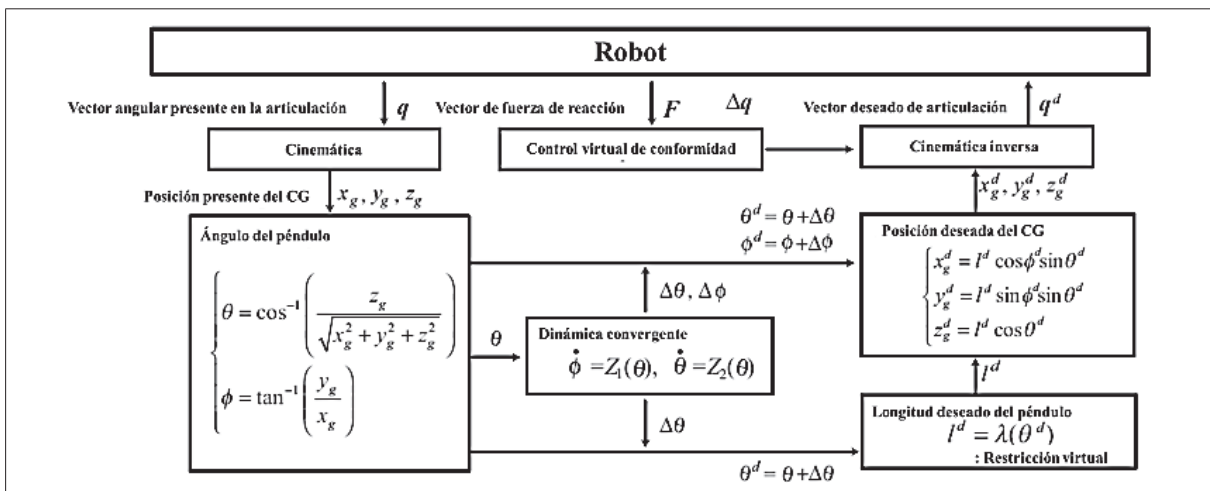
Robot

Vector angular presente en la articulación $q$

Vector de fuerza de reacción $F$

$\Delta q$

Vector deseado de articulación $q^d$

Cinemática

Control virtual de conformidad

Cinemática inversa

Posición presente del CG $x_g, y_g, z_g$

$x_g^d, y_g^d, z_g^d$

Ángulo del péndulo

$\begin{cases} \theta = \cos^{-1}\left(\frac{z_g}{\sqrt{x_g^2+y_g^2+z_g^2}}\right) \\ \phi = \tan^{-1}\left(\frac{y_g}{x_g}\right) \end{cases}$

$\theta^d = \theta + \Delta\theta$
$\phi^d = \phi + \Delta\phi$

Posición deseada del CG

$\begin{cases} x_g^d = l^d \cos\phi^d \sin\theta^d \\ y_g^d = l^d \sin\phi^d \sin\theta^d \\ z_g^d = l^d \cos\theta^d \end{cases}$

$\Delta\theta, \Delta\phi$

$\theta$

Dinámica convergente

$\dot{\phi} = Z_1(\theta), \quad \dot{\theta} = Z_2(\theta)$

$l^d$

$\Delta\theta$

Longitud deseado del péndulo

$l^d = \lambda(\theta^d)$

: Restricción virtual

$\theta^d = \theta + \Delta\theta$